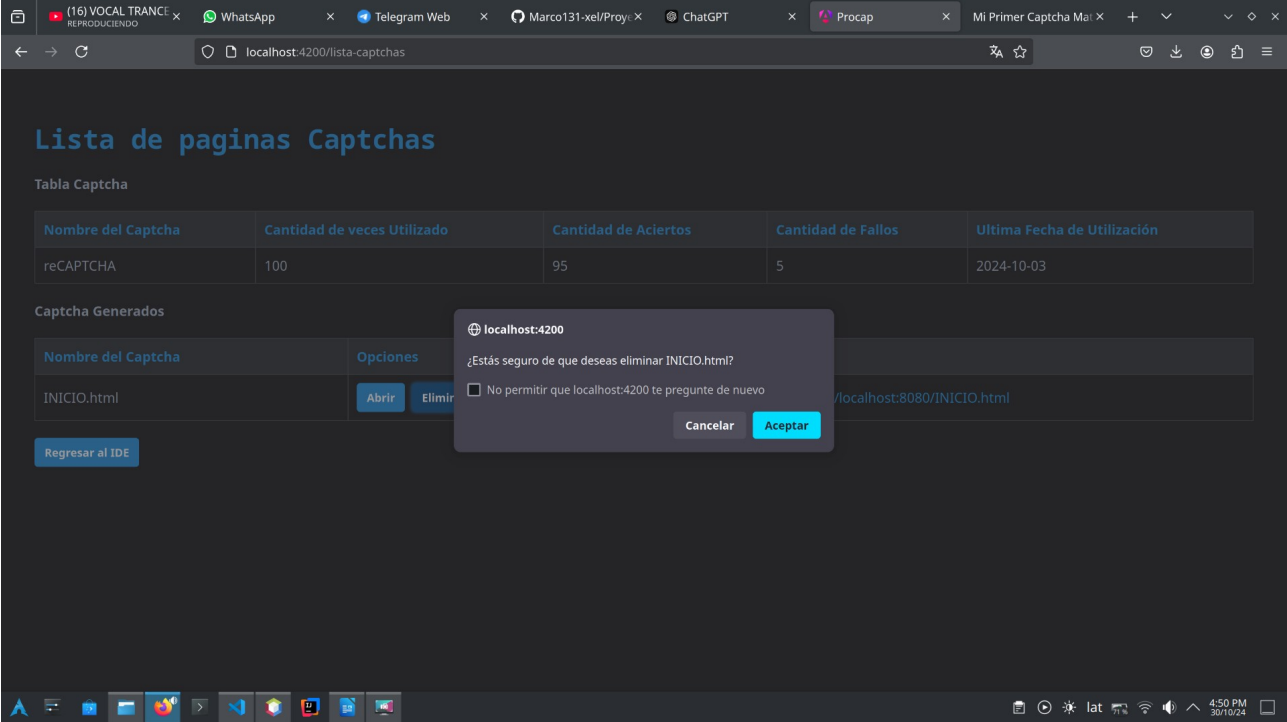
(16) VOCAL TRANCE
REPRODUCIENDO
WhatsApp
Telegram Web
Marco131-xel/Proye
ChatGPT
Procap
Mi Primer Captcha Mat

localhost:4200/lista-captchas

Lista de paginas Captchas

Tabla Captcha

| Nombre del Captcha | Cantidad de veces Utilizado | Cantidad de Aciertos | Cantidad de Fallos | Ultima Fecha de Utilización |
|---|---|---|---|---|
| reCAPTCHA | 100 | 95 | 5 | 2024-10-03 |

Captcha Generados

| Nombre del Captcha | Opciones | |
|---|---|---|
| INICIO.html | Abrir Elimi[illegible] | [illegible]/localhost:8080/INICIO.html |

Regresar al IDE

localhost:4200
¿Estás seguro de que deseas eliminar INICIO.html?
No permitir que localhost:4200 te pregunte de nuevo
Cancelar
Aceptar

lat
4:50 PM
30/10/24